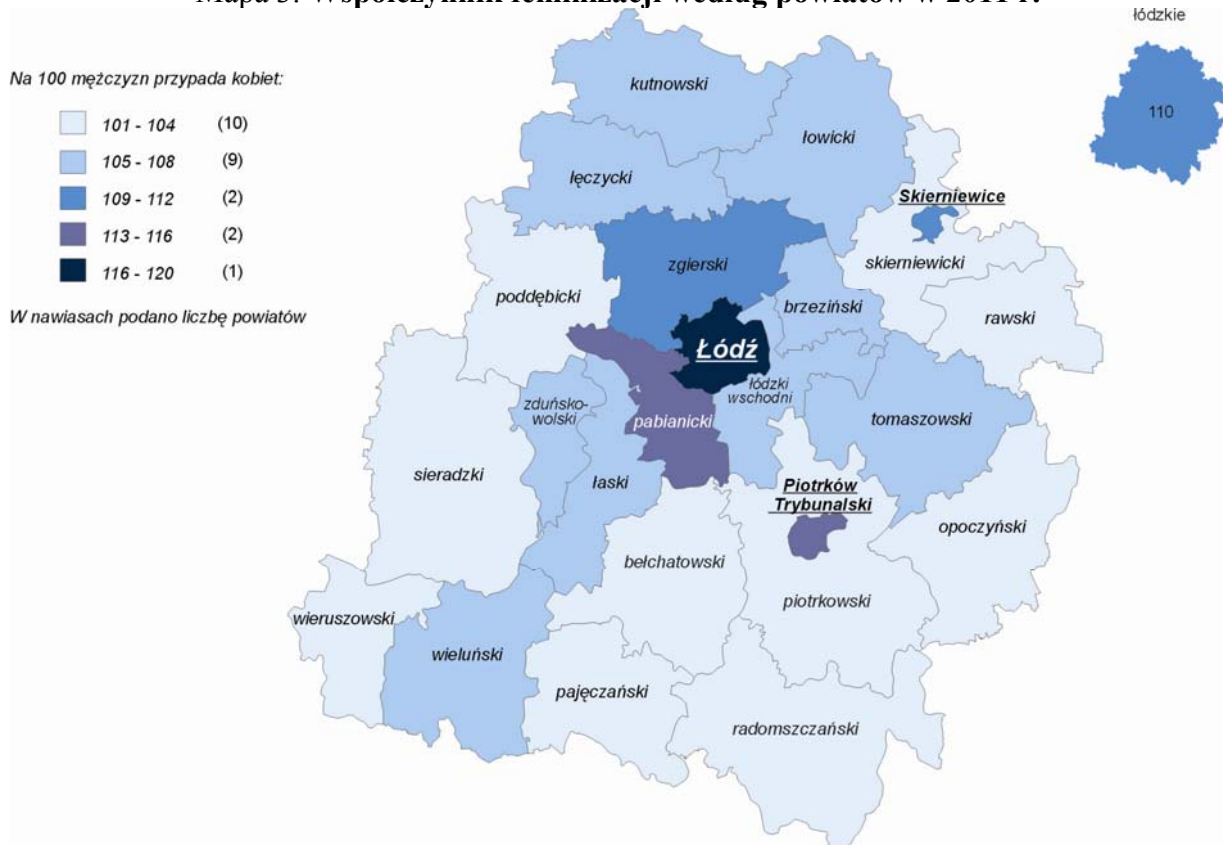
Mapa 3. Współczynnik feminizacji według powiatów w 2011 r.

łódzkie

110

Na 100 mężczyzn przypada kobiet:

| | | |
|---|---|---|
| | 101 - 104 | (10) |
| | 105 - 108 | (9) |
| | 109 - 112 | (2) |
| | 113 - 116 | (2) |
| | 116 - 120 | (1) |

W nawiasach podano liczbę powiatów

kutnowski

łowicki

łęczycki

Skierniewice

zgierski

skierniewicki

poddębicki

brzeziński

rawski

Łódź

zduńsko-wolski

łódzki wschodni

pabianicki

tomaszowski

sieradzki

łaski

Piotrków Trybunalski

opoczyński

bełchatowski

wieruszowski

piotrkowski

wieluński

pajęczański

radomszczański